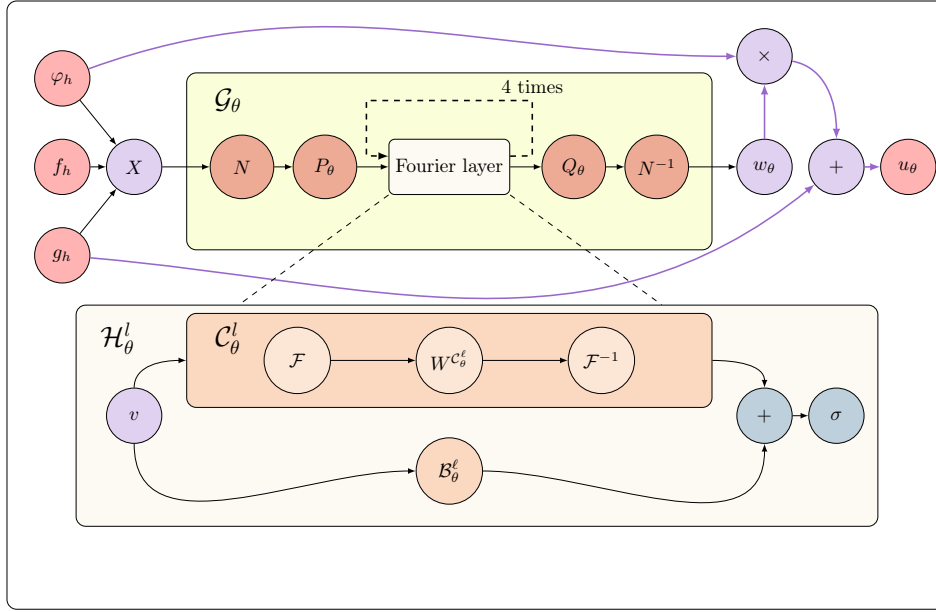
$\varphi_h$

$f_h$

$g_h$

$X$

$\mathcal{G}_\theta$

4 times

$N$

$P_\theta$

Fourier layer

$Q_\theta$

$N^{-1}$

$w_\theta$

$\times$

$+$

$u_\theta$

$\mathcal{H}_\theta^l$

$\mathcal{C}_\theta^l$

$\mathcal{F}$

$W^{\mathcal{C}_\theta^\ell}$

$\mathcal{F}^{-1}$

$v$

$+$

$\sigma$

$\mathcal{B}_\theta^\ell$